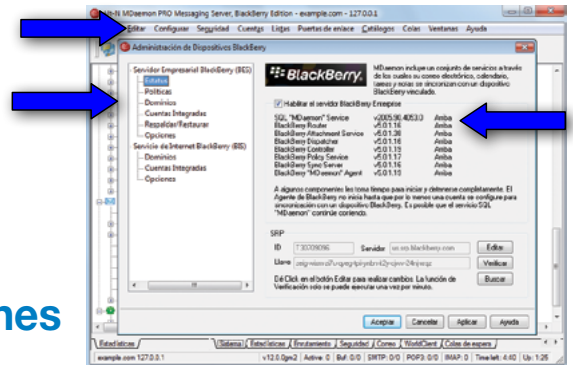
MDaemon PRO Messaging Server, BlackBerry Edition - example.com - 127.0.0.1

Editar Configurar Seguridad Cuentas Listas Puertas de enlace Catálogos Colas Ventanas Ayuda

Administración de Dispositivos BlackBerry

Servidor Empresarial BlackBerry (BES)
Estatus
Políticas
Dominios
Cuentas Integradas
Respaldar/Restaurar
Opciones
Servicio de Internet BlackBerry (BIS)
Dominios
Cuentas Integradas
Opciones

BlackBerry.

MDaemon incluye un conjunto de servicios a través de los cuales su correo electrónico, calendario, tareas y notas se sincronizan con un dispositivo BlackBerry vinculado.

Habilitar el servidor BlackBerry Enterprise

| | | |
|---|---|---|
| SQL "MDaemon" Service | v2005.90.4053.0 | Arriba |
| BlackBerry Router | v5.0.1.16 | Arriba |
| BlackBerry Attachment Service | v5.0.1.38 | Arriba |
| BlackBerry Dispatcher | v5.0.1.16 | Arriba |
| BlackBerry Controller | v5.0.1.16 | Arriba |
| BlackBerry Policy Service | v5.0.1.17 | Arriba |
| BlackBerry Sync Server | v5.0.1.16 | Arriba |
| BlackBerry "MDaemon" Agent | v5.0.1.15 | Arriba |

A algunos componentes les toma tiempo para iniciar y detenerse completamente. El Agente de BlackBerry no inicia hasta que por lo menos una cuenta se configure para sincronización con un dispositivo BlackBerry. Es posible que el servicio SQL "MDaemon" continúe corriendo.

SRP
ID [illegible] Servidor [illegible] Editar
Llave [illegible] Verificar
Dé Click en el botón Editar para realizar cambios. La función de Verificación solo se puede ejecutar una vez por minuto. Buscar

Aceptar Cancelar Aplicar Ayuda

nes

Estadísticas | Sistema | Estadísticas | Enrutamiento | Seguridad | Correo | WorldClient | Colas de espera

example.com 127.0.0.1 | v12.0.0gm2 | Active: 0 | Buf: 0/0 | SMTP: 0/0 | POP3: 0/0 | IMAP: 0 | Time left: 4:40 | Up: 1:25